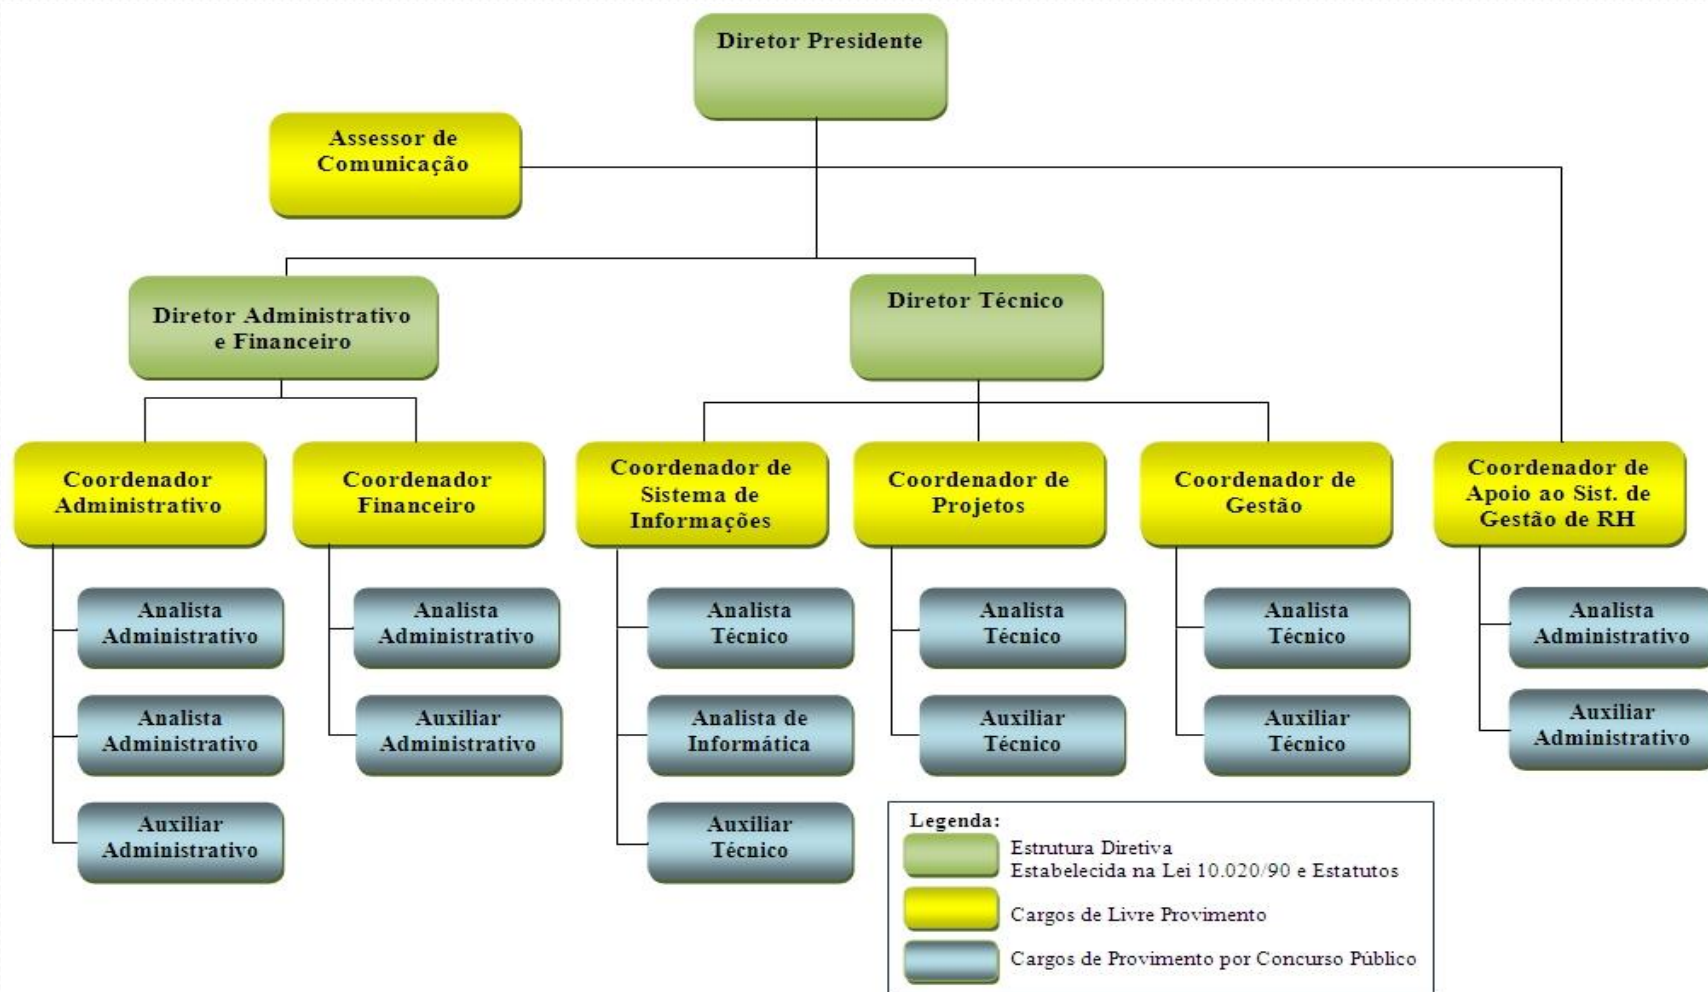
Diretor Presidente

Assessor de Comunicação

Diretor Administrativo e Financeiro

Diretor Técnico

Coordenador Administrativo

Analista Administrativo

Analista Administrativo

Auxiliar Administrativo

Coordenador Financeiro

Analista Administrativo

Auxiliar Administrativo

Coordenador de Sistema de Informações

Analista Técnico

Analista de Informática

Auxiliar Técnico

Coordenador de Projetos

Analista Técnico

Auxiliar Técnico

Coordenador de Gestão

Analista Técnico

Auxiliar Técnico

Coordenador de Apoio ao Sist. de Gestão de RH

Analista Administrativo

Auxiliar Administrativo

Legenda:
Estrutura Diretiva
Estabelecida na Lei 10.020/90 e Estatutos
Cargos de Livre Provimento
Cargos de Provimento por Concurso Público